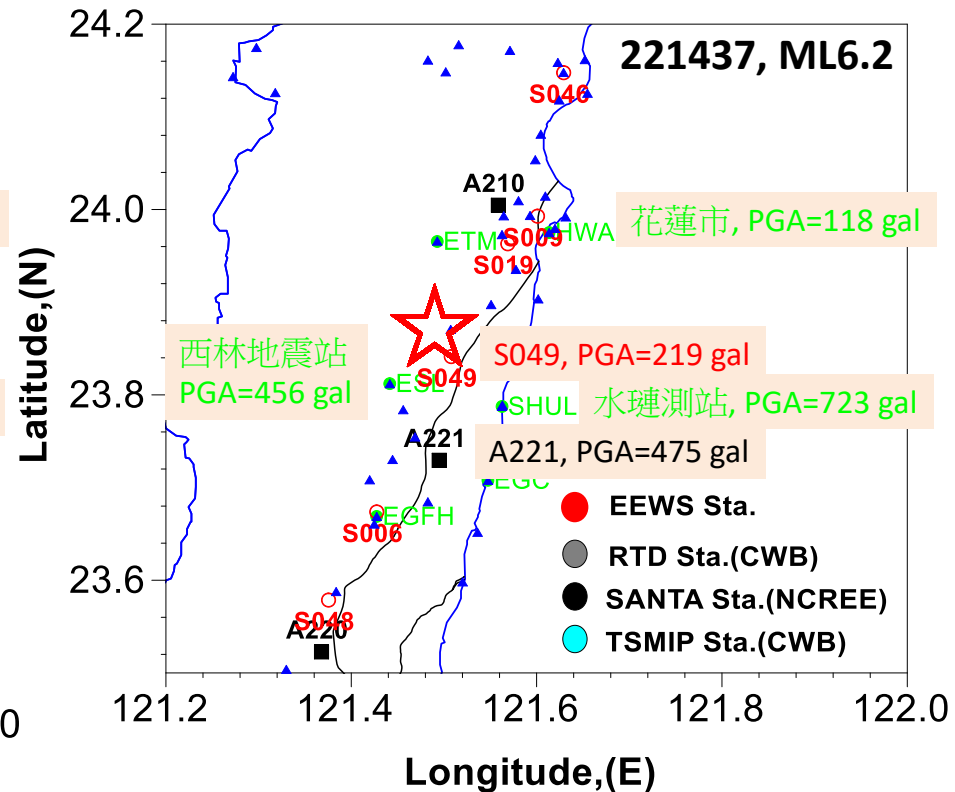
221437, ML6.2

24.2
24.0
23.8
23.6
Latitude,(N)

S046
A210
ETM
S009
HWA
S019
花蓮市, PGA=118 gal
西林地震站
PGA=456 gal
S049, PGA=219 gal
ESL
S049
SHUL
水璉測站, PGA=723 gal
A221
A221, PGA=475 gal
EGC
EGFH
S006
S048
A220

EEWS Sta.
RTD Sta.(CWB)
SANTA Sta.(NCREE)
TSMIP Sta.(CWB)

0
121.2
121.4
121.6
121.8
122.0
Longitude,(E)